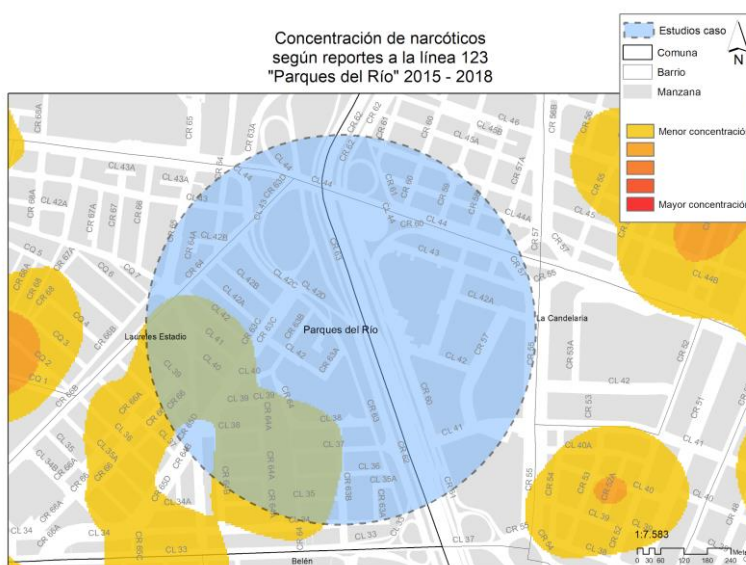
Concentración de narcóticos
según reportes a la línea 123
"Parques del Río" 2015 - 2018

Estudios caso
Comuna
Barrio
Manzana
Menor concentración
Mayor concentración

N

Parques del Río
Laureles Estadio
La Candelaria
Belén

CL 43A
CL 43A
CL 42A
CL 44
CL 44
CL 44A
CL 46
CL 42B
CL 42C
CL 42D
CL 42A
CL 42B
CL 42
CL 41
CL 40
CL 39
CL 38
CL 37
CL 36
CL 36A
CL 35
CL 34
CL 34A
CL 33
CL 43
CL 42A
CL 42
CL 41
CL 40A
CL 40
CL 39
CL 38
CL 45
CL 44B
CL 34
CL 33
CL 37
CR 65
CR 63A
CR 64
CR 62
CR 61
CR 60
CR 59
CR 57
CR 56B
CR 55
CR 53
CR 53A
CR 52
CR 51
CR 54
CR 64A
CR 65B
CR 66
CR 67
CR 67A
CR 68
CR 63
CR 57
CQ 1
CQ 2
CQ 3
CQ 5
CQ 6
CQ 7
CR 66B
CR 66A
CR 65
CR 65A
CR 64A
CR 64
CR 63C
CR 63B
CR 63A
CR 64C
CR 64B
CR 64D
CR 65F
CR 66C
CR 66D
CR 35
CR 35A
CR 34B
CR 69A
CR 66B
CR 65B
CR 54
CR 50
CR 52A

1:7.583
0 30 60 120 180 240
Metros